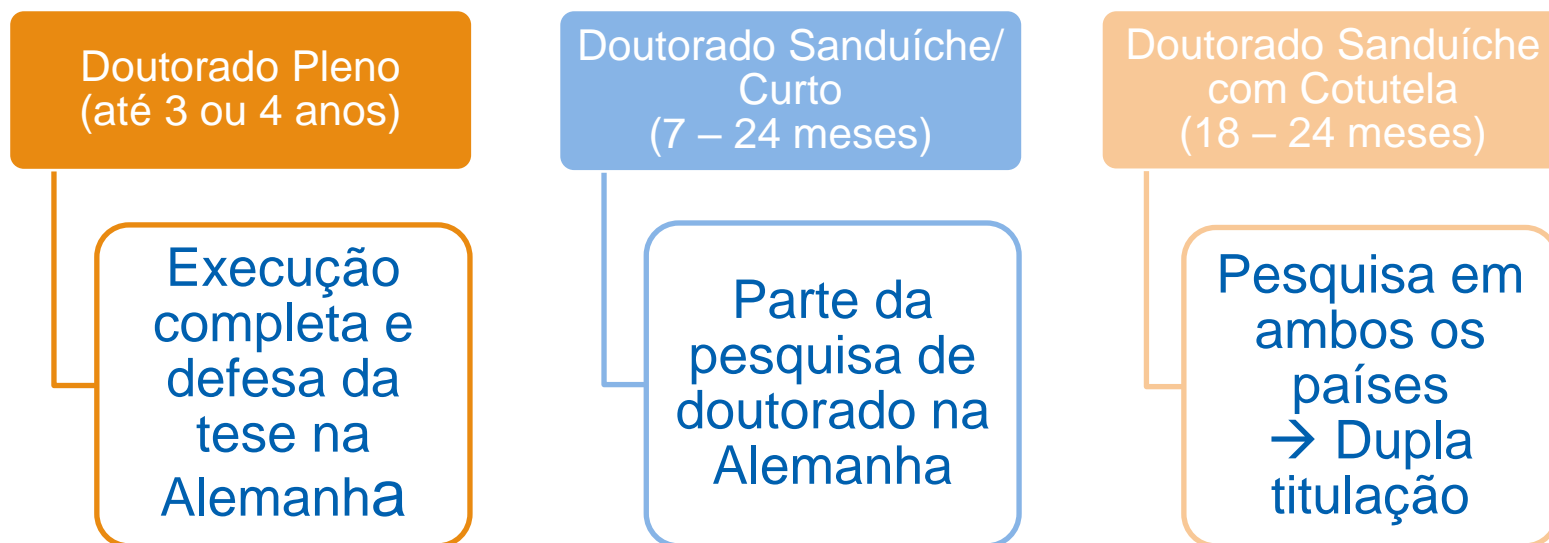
Doutorado Pleno
(até 3 ou 4 anos)

Execução completa e defesa da tese na Alemanha

Doutorado Sanduíche/
Curto
(7 – 24 meses)

Parte da pesquisa de doutorado na Alemanha

Doutorado Sanduíche
com Cotutela
(18 – 24 meses)

Pesquisa em ambos os países
→ Dupla titulação